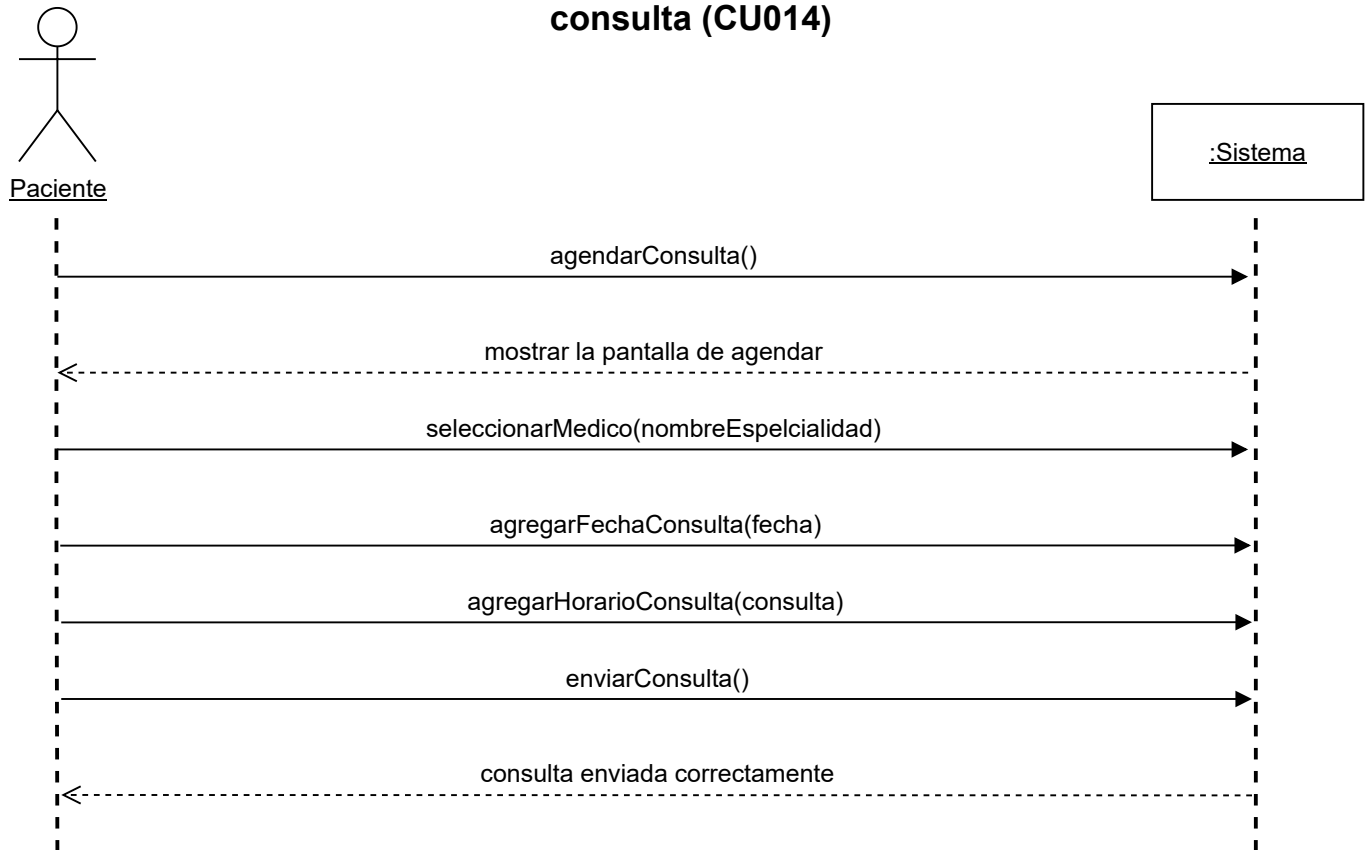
consulta (CU014)

Paciente

:Sistema

agendarConsulta()

mostrar la pantalla de agendar

seleccionarMedico(nombreEspelcialidad)

agregarFechaConsulta(fecha)

agregarHorarioConsulta(consulta)

enviarConsulta()

consulta enviada correctamente